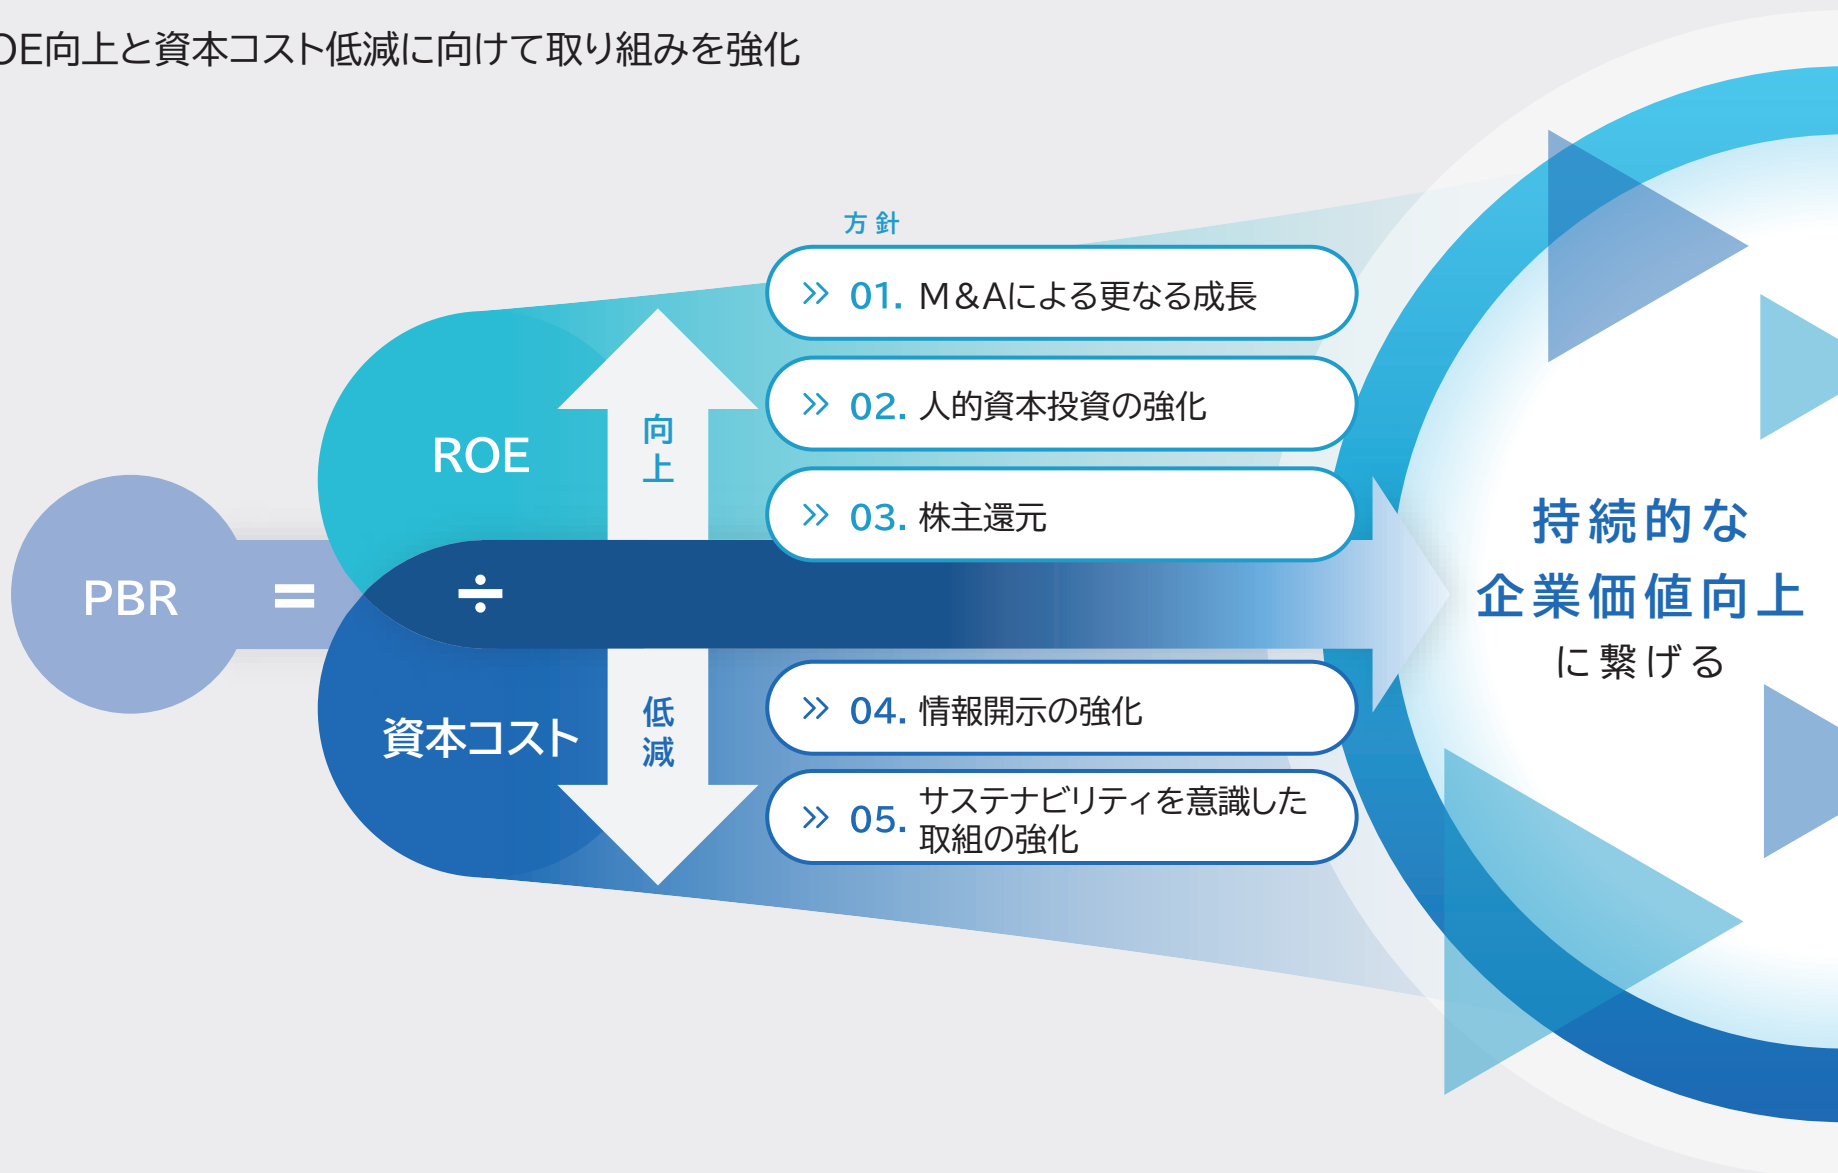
OE向上と資本コスト低減に向けて取り組みを強化

方針

» 01. M&Aによる更なる成長

» 02. 人的資本投資の強化

» 03. 株主還元

ROE

向上

PBR = ÷

資本コスト

低減

» 04. 情報開示の強化

» 05. サステナビリティを意識した取組の強化

持続的な
企業価値向上
に繋げる